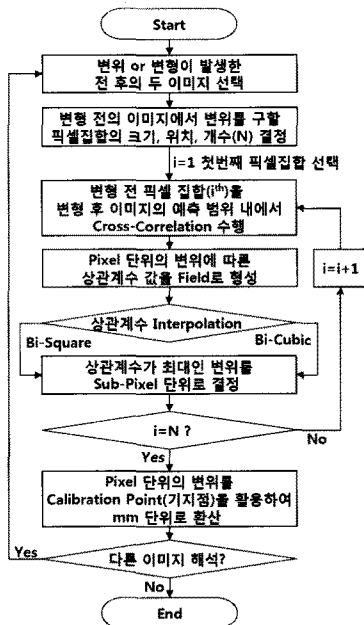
Start

변위 or 변형이 발생한 전 후의 두 이미지 선택

변형 전의 이미지에서 변위를 구할 픽셀집합의 크기, 위치, 개수(N) 결정

i=1 첫번째 픽셀집합 선택

변형 전 픽셀 집합($i^{th}$)을 변형 후 이미지의 예측 범위 내에서 Cross-Correlation 수행

Pixel 단위의 변위에 따른 상관계수 값을 Field로 형성

i=i+1

상관계수 Interpolation

Bi-Square

Bi-Cubic

상관계수가 최대인 변위를 Sub-Pixel 단위로 결정

i=N ?

No

Yes

Pixel 단위의 변위를 Calibration Point(기지점)를 활용하여 mm 단위로 환산

Yes

다른 이미지 해석?

No

End